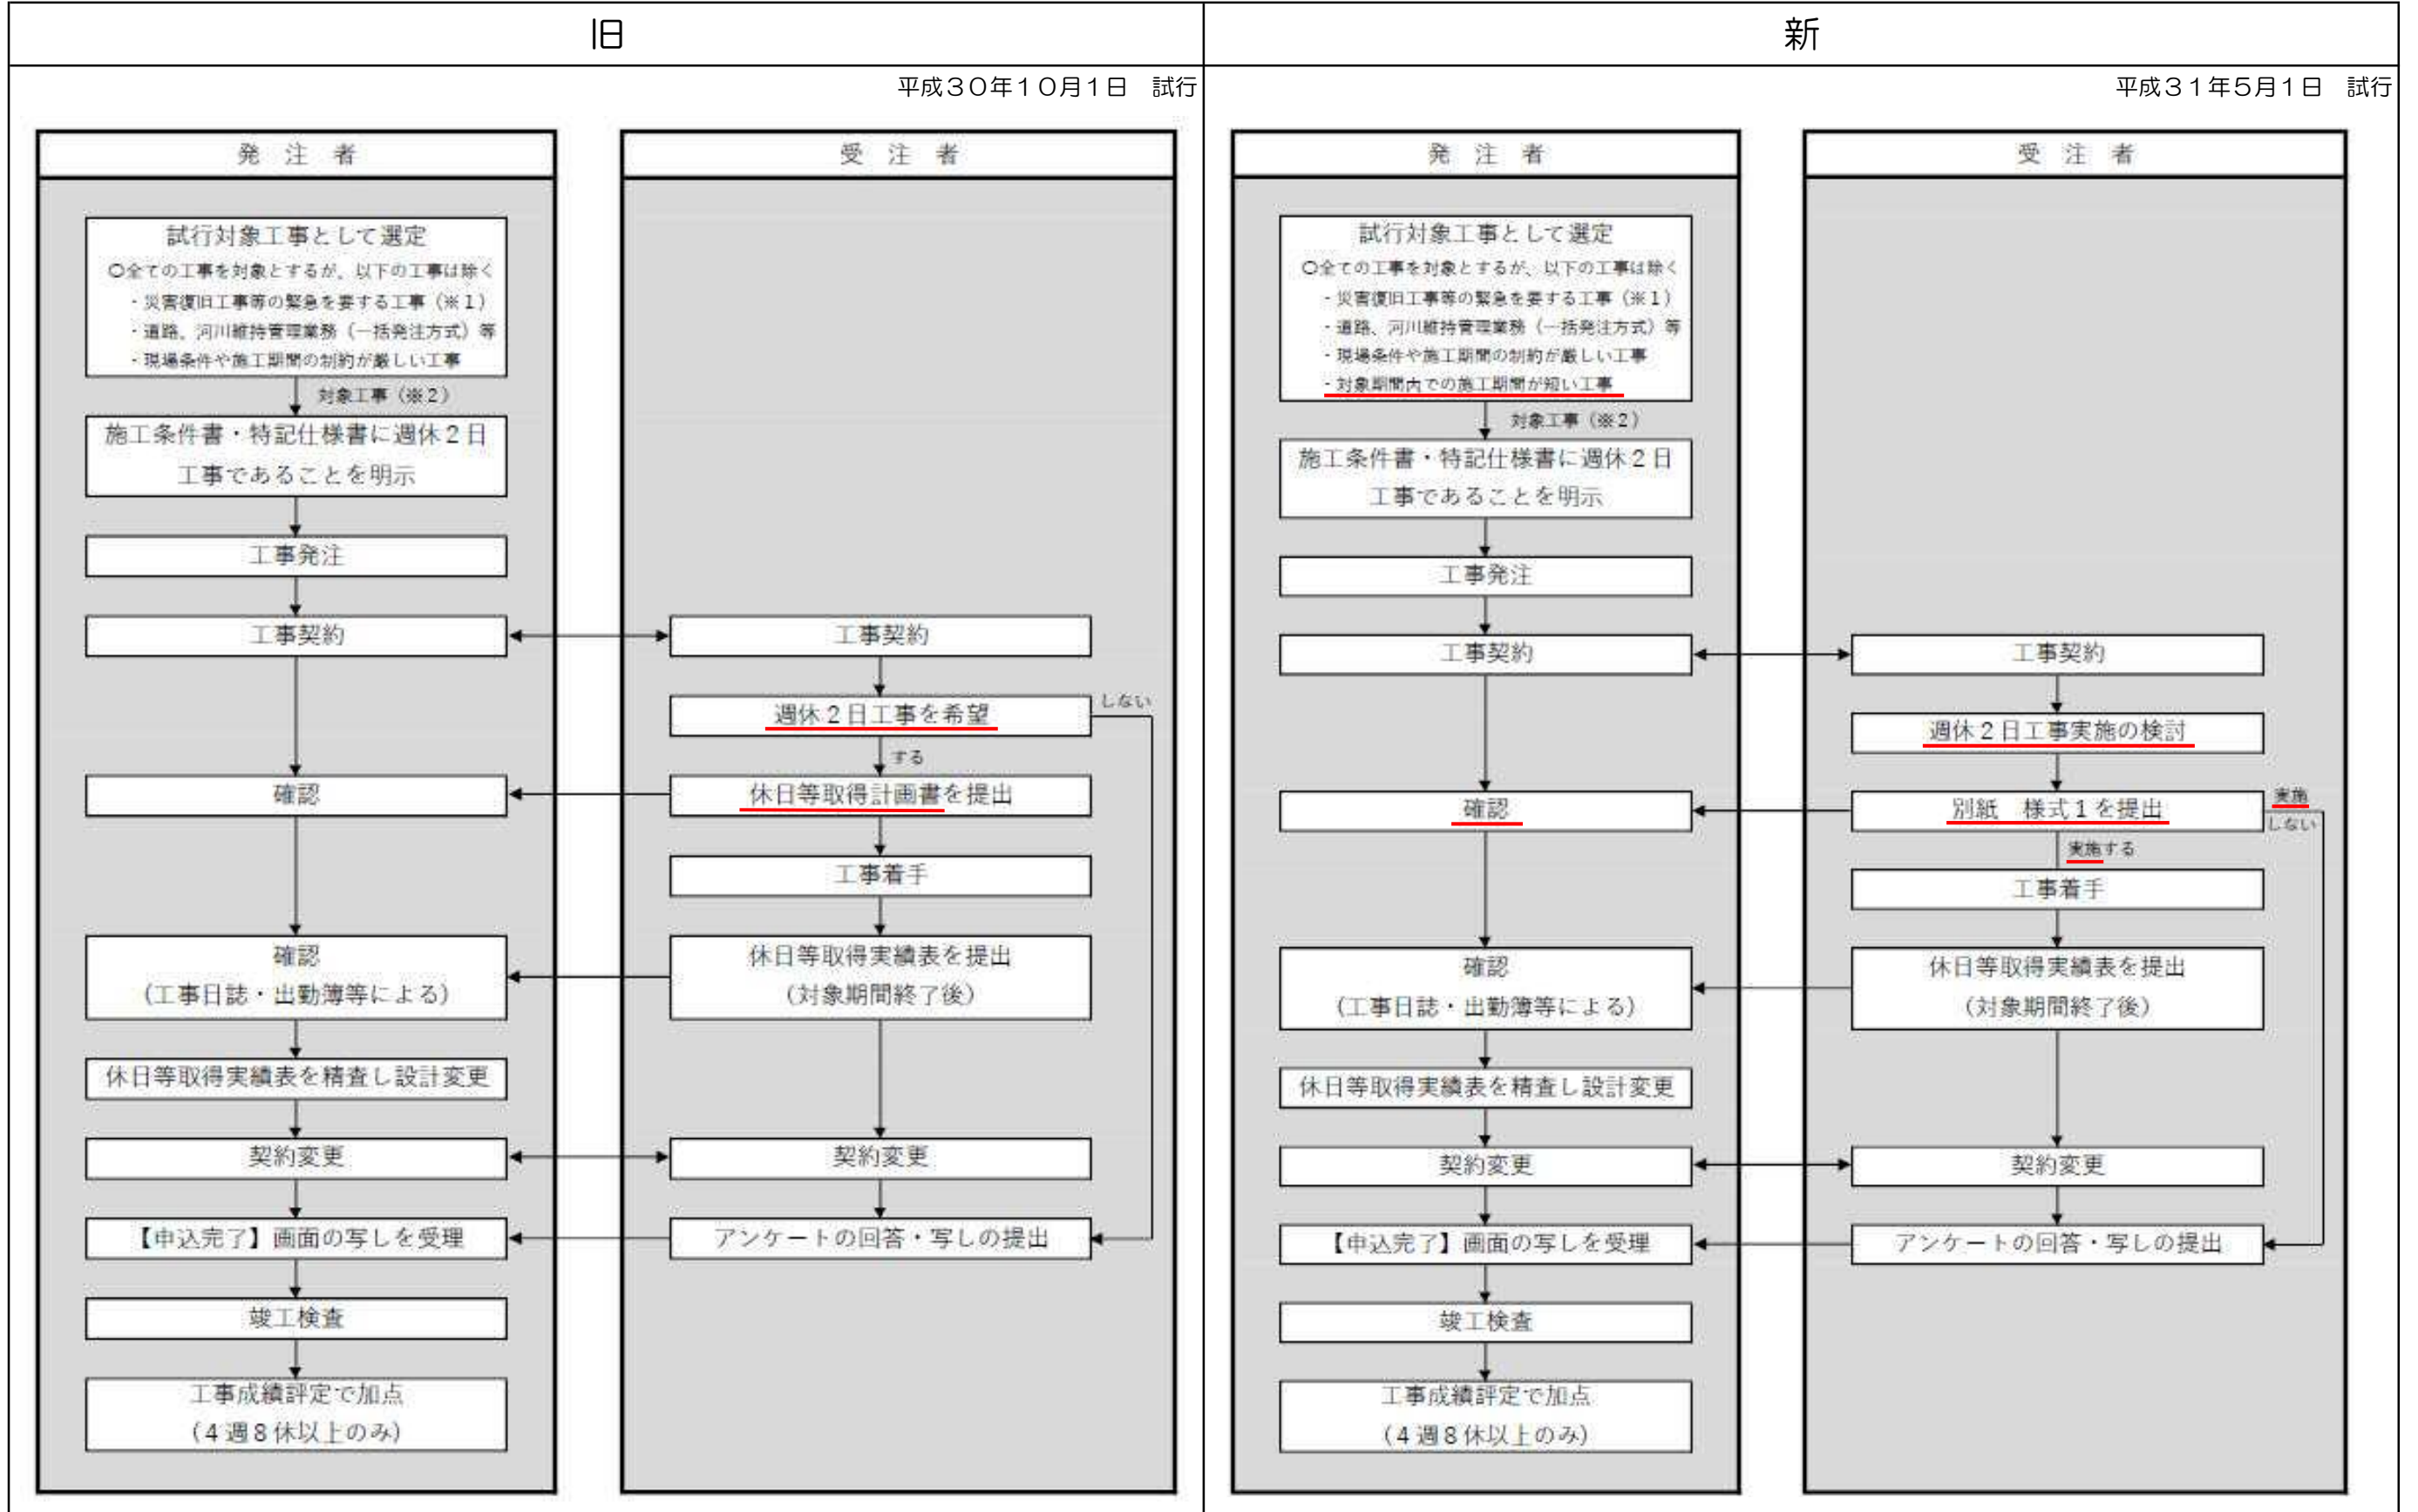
旧

平成３０年１０月１日　試行

発　注　者

試行対象工事として選定
○全ての工事を対象とするが、以下の工事は除く
・災害復旧工事等の緊急を要する工事（※１）
・道路、河川維持管理業務（一括発注方式）等
・現場条件や施工期間の制約が厳しい工事

対象工事（※２）

施工条件書・特記仕様書に週休２日工事であることを明示

工事発注

工事契約

確認

確認
（工事日誌・出勤簿等による）

休日等取得実績表を精査し設計変更

契約変更

【申込完了】画面の写しを受理

竣工検査

工事成績評定で加点
（４週８休以上のみ）

受　注　者

工事契約

週休２日工事を希望

しない

する

休日等取得計画書を提出

工事着手

休日等取得実績表を提出
（対象期間終了後）

契約変更

アンケートの回答・写しの提出

新

平成３１年５月１日　試行

発　注　者

試行対象工事として選定
○全ての工事を対象とするが、以下の工事は除く
・災害復旧工事等の緊急を要する工事（※１）
・道路、河川維持管理業務（一括発注方式）等
・現場条件や施工期間の制約が厳しい工事
・対象期間内での施工期間が短い工事

対象工事（※２）

施工条件書・特記仕様書に週休２日工事であることを明示

工事発注

工事契約

確認

確認
（工事日誌・出勤簿等による）

休日等取得実績表を精査し設計変更

契約変更

【申込完了】画面の写しを受理

竣工検査

工事成績評定で加点
（４週８休以上のみ）

受　注　者

工事契約

週休２日工事実施の検討

別紙　様式１を提出

実施しない

実施する

工事着手

休日等取得実績表を提出
（対象期間終了後）

契約変更

アンケートの回答・写しの提出